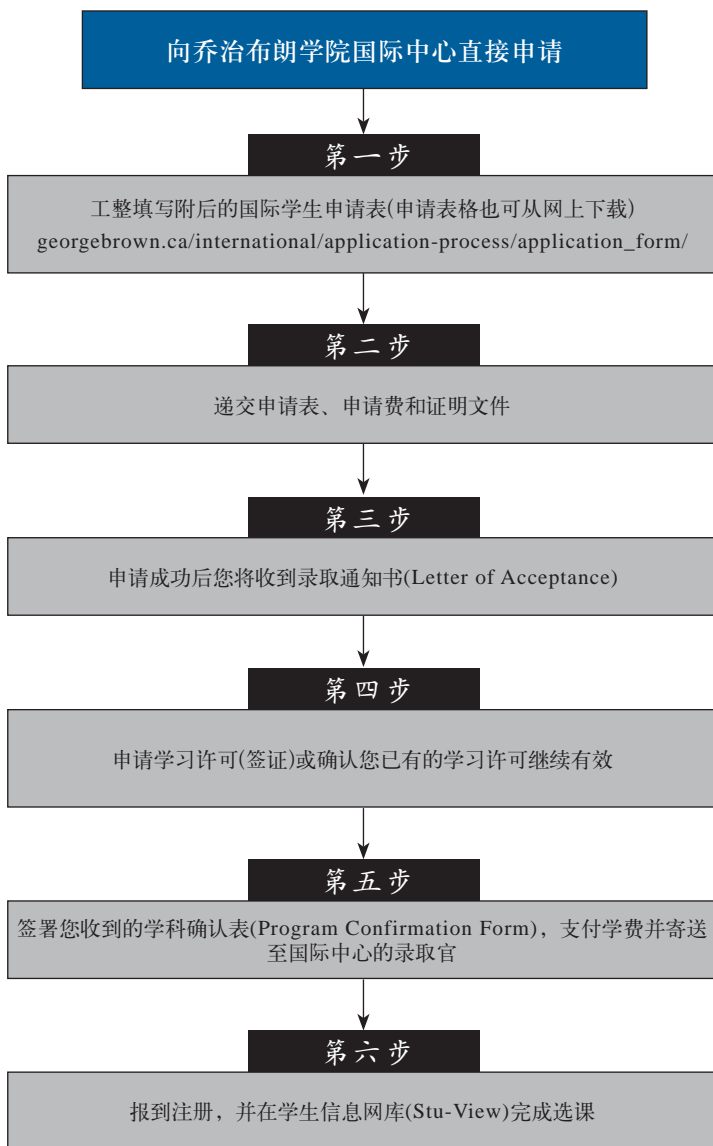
向乔治布朗学院国际中心直接申请

第一步

工整填写附后的国际学生申请表(申请表格也可从网上下载)
georgebrown.ca/international/application-process/application_form/

第二步

递交申请表、申请费和证明文件

第三步

申请成功后您将收到录取通知书(Letter of Acceptance)

第四步

申请学习许可(签证)或确认您已有的学习许可继续有效

第五步

签署您收到的学科确认表(Program Confirmation Form)，支付学费并寄送至国际中心的录取官

第六步

报到注册，并在学生信息网库(Stu-View)完成选课